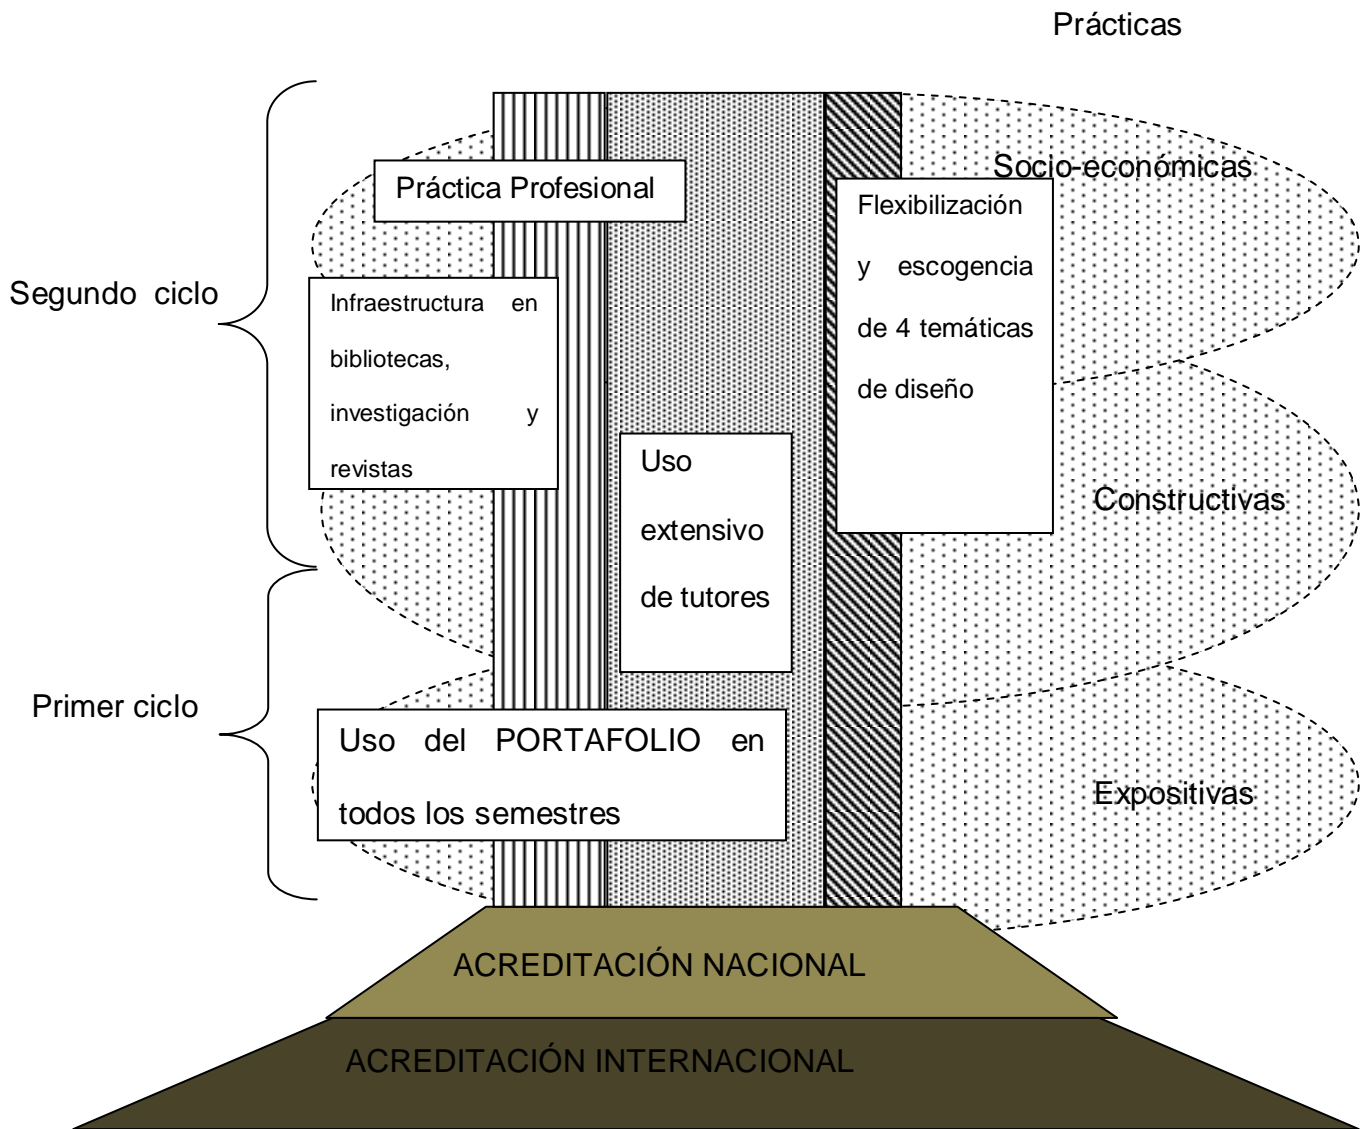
Prácticas

Socio-económicas

Práctica Profesional

Flexibilización y escogencia de 4 temáticas de diseño

Segundo ciclo

Infraestructura en bibliotecas, investigación y revistas

Uso extensivo de tutores

Constructivas

Primer ciclo

Uso del PORTAFOLIO en todos los semestres

Expositivas

ACREDITACIÓN NACIONAL

ACREDITACIÓN INTERNACIONAL